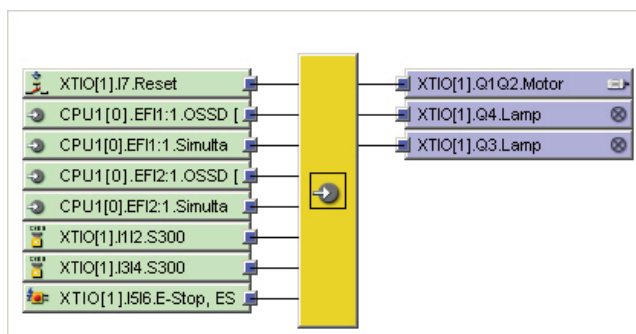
XTIO[1].I7.Reset
CPU1[0].EFI1:1.OSSD [
CPU1[0].EFI1:1.Simulta
CPU1[0].EFI2:1.OSSD [
CPU1[0].EFI2:1.Simulta
XTIO[1].I1I2.S300
XTIO[1].I3I4.S300
XTIO[1].I5I6.E-Stop, ES

XTIO[1].Q1Q2.Motor
XTIO[1].Q4.Lamp
XTIO[1].Q3.Lamp